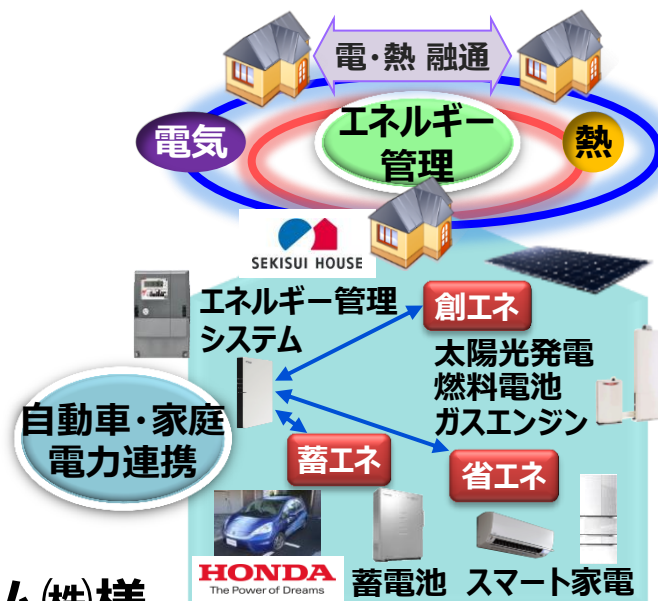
電・熱 融通

電気

エネルギー管理

熱

SEKISUI HOUSE

エネルギー管理システム

創エネ

太陽光発電
燃料電池
ガスエンジン

自動車・家庭電力連携

蓄エネ

省エネ

HONDA
The Power of Dreams

蓄電池 スマート家電

ム㈱様